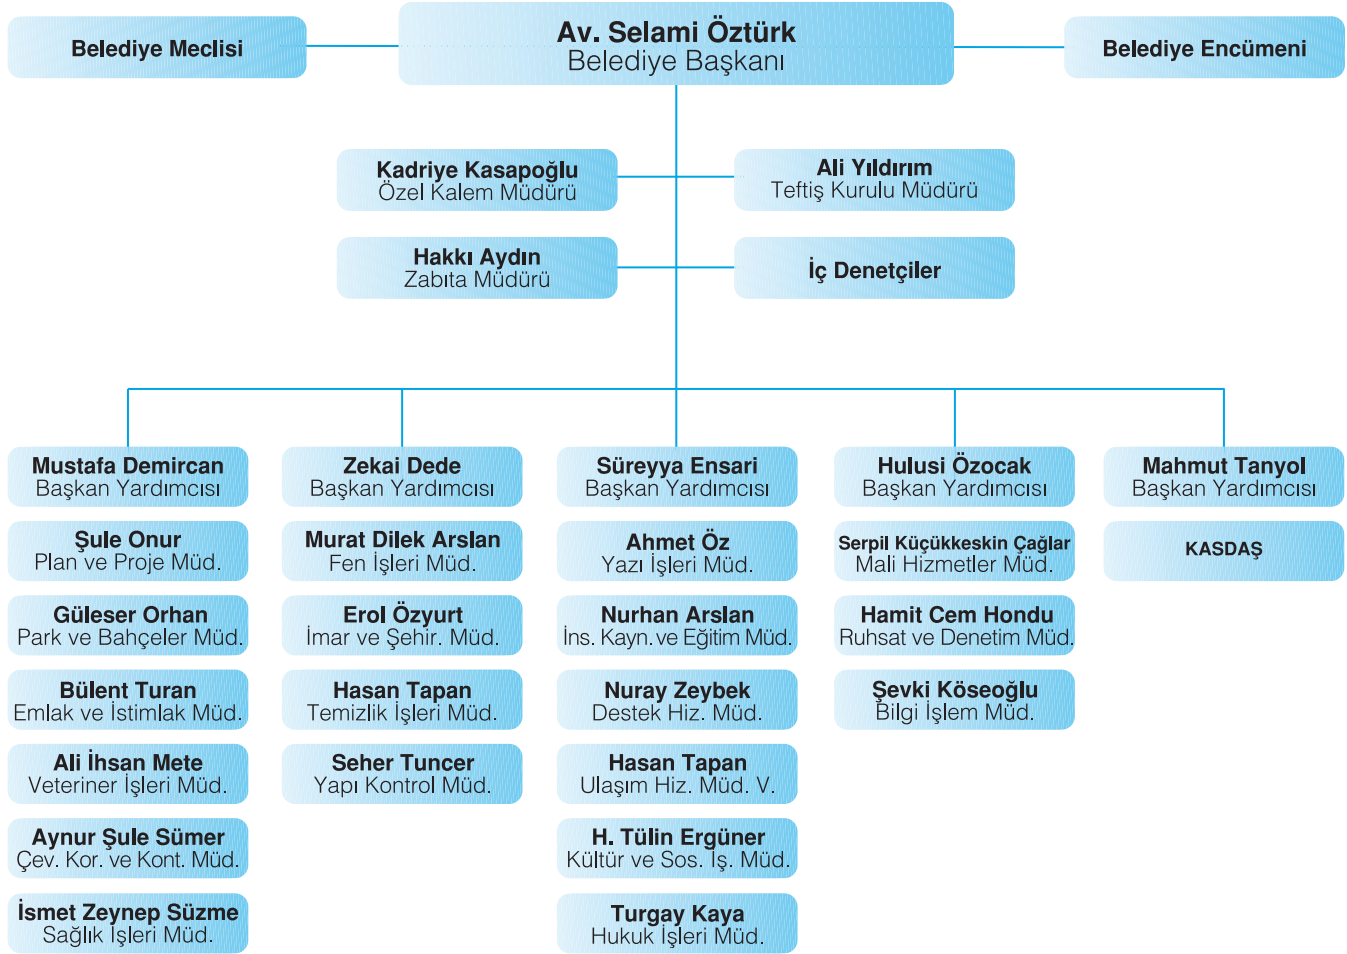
Belediye Meclisi

Av. Selami Öztürk
Belediye Başkanı

Belediye Encümeni

Kadriye Kasapoğlu
Özel Kalem Müdürü

Ali Yıldırım
Teftiş Kurulu Müdürü

Hakkı Aydın
Zabıta Müdürü

İç Denetçiler

Mustafa Demircan
Başkan Yardımcısı

Şule Onur
Plan ve Proje Müd.

Güleser Orhan
Park ve Bahçeler Müd.

Bülent Turan
Emlak ve İstimlak Müd.

Ali İhsan Mete
Veteriner İşleri Müd.

Aynur Şule Sümer
Çev. Kor. ve Kont. Müd.

İsmet Zeynep Süzme
Sağlık İşleri Müd.

Zekai Dede
Başkan Yardımcısı

Murat Dilek Arslan
Fen İşleri Müd.

Erol Özyurt
İmar ve Şehir. Müd.

Hasan Tapan
Temizlik İşleri Müd.

Seher Tuncer
Yapı Kontrol Müd.

Süreyya Ensari
Başkan Yardımcısı

Ahmet Öz
Yazı İşleri Müd.

Nurhan Arslan
İns. Kayn. ve Eğitim Müd.

Nuray Zeybek
Destek Hiz. Müd.

Hasan Tapan
Ulaşım Hiz. Müd. V.

H. Tülin Ergüner
Kültür ve Sos. Iş. Müd.

Turgay Kaya
Hukuk İşleri Müd.

Hulusi Özocak
Başkan Yardımcısı

Serpil Küçükkeskin Çağlar
Mali Hizmetler Müd.

Hamit Cem Hondu
Ruhsat ve Denetim Müd.

Şevki Köseoğlu
Bilgi İşlem Müd.

Mahmut Tanyol
Başkan Yardımcısı

KASDAŞ